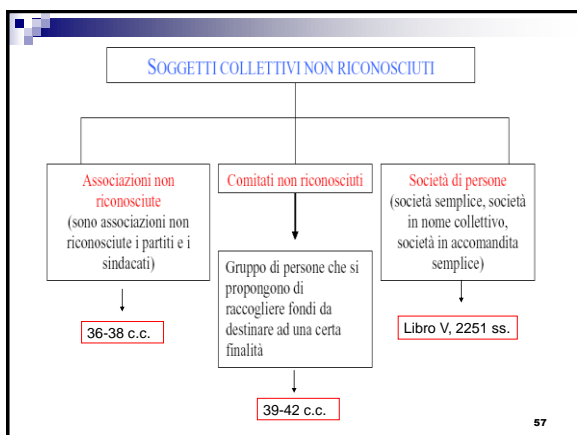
SOGGETTI COLLETTIVI NON RICONOSCIUTI

Associazioni non riconosciute (sono associazioni non riconosciute i partiti e i sindacati)

36-38 c.c.

Comitati non riconosciuti

Gruppo di persone che si propongono di raccogliere fondi da destinare ad una certa finalità

39-42 c.c.

Società di persone (società semplice, società in nome collettivo, società in accomandita semplice)

Libro V, 2251 ss.

57